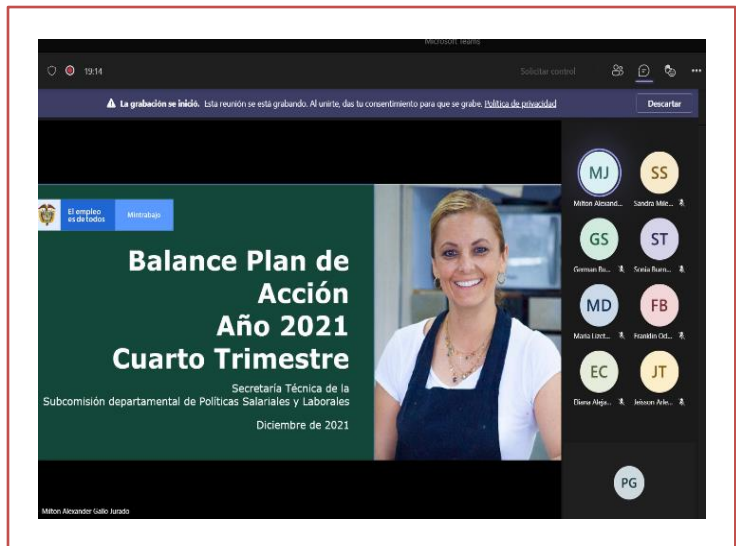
Microsoft Teams

19:14

Solicitar control

La grabación se inició. Esta reunión se está grabando. Al unirte, das tu consentimiento para que se grabe. Política de privacidad

Descartar

El empleo es de todos

Mintrabajo

Balance Plan de Acción Año 2021 Cuarto Trimestre

Secretaría Técnica de la Subcomisión departamental de Políticas Salariales y Laborales

Diciembre de 2021

MJ
Milton Alesand...

SS
Sandra Mile...

GS
German Ru...

ST
Sonia Ibarra...

MD
Maria Lucel...

FB
Franklin Od...

EC
Diana Aleja...

JT
Jeisson Arle...

PG

Milton Alexander Gallo Jurado